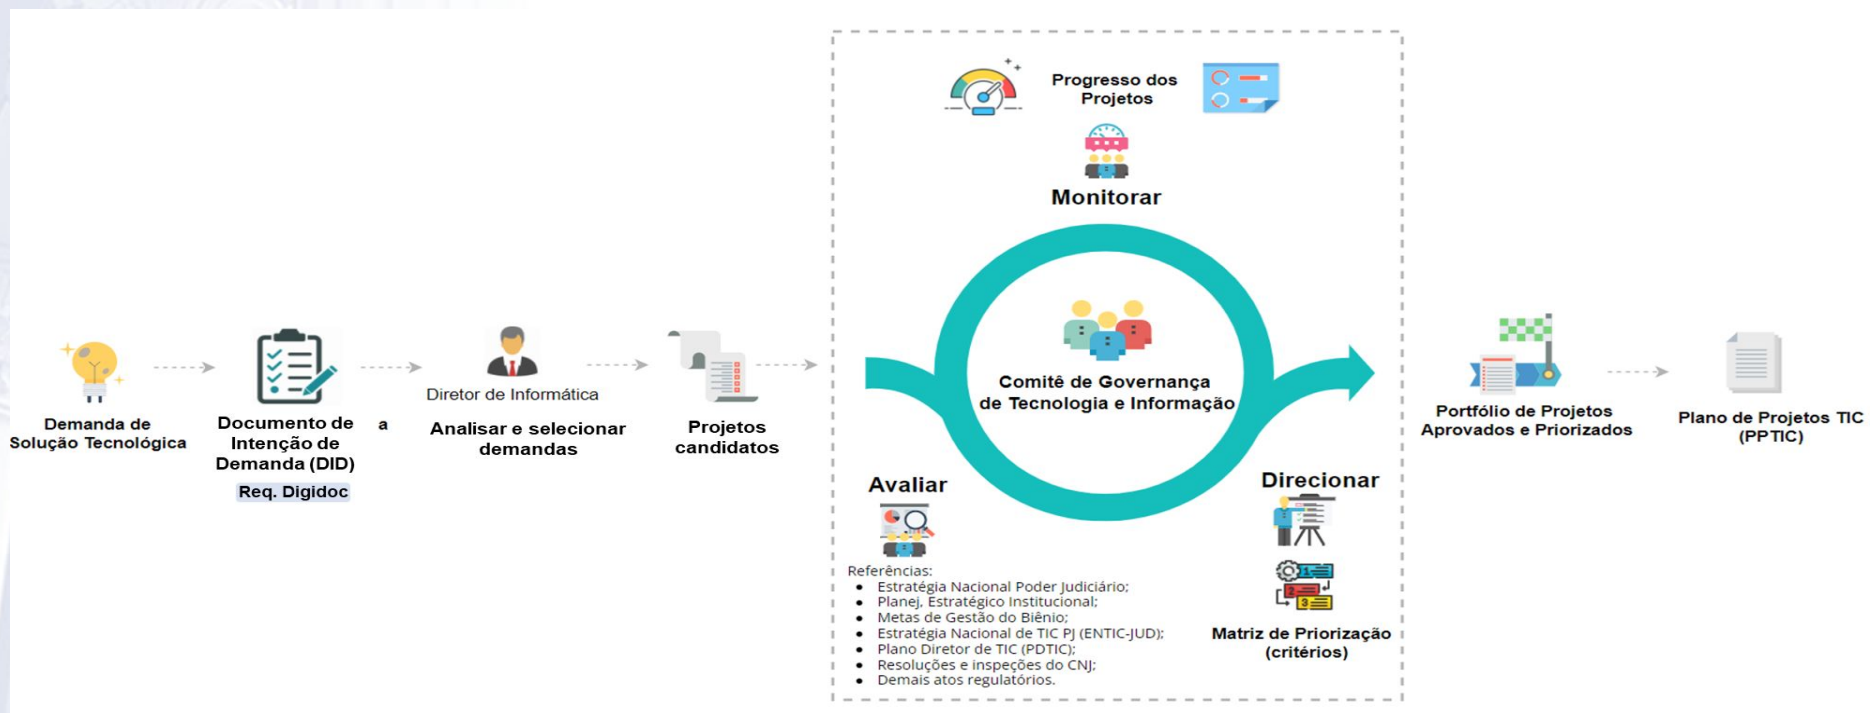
Demanda de Solução Tecnológica

Documento de Intenção de Demanda (DID)

a

Req. Digidoc

Diretor de Informática

Analisar e selecionar demandas

Projetos candidatos

Progresso dos Projetos

Monitorar

Comitê de Governança de Tecnologia e Informação

Avaliar

Referências:
- Estratégia Nacional Poder Judiciário;
- Planej. Estratégico Institucional;
- Metas de Gestão do Biênio;
- Estratégia Nacional de TIC PJ (ENTIC-JUD);
- Plano Diretor de TIC (PDTIC);
- Resoluções e inspeções do CNJ;
- Demais atos regulatórios.

Direcionar

1
2
3

Matriz de Priorização (critérios)

Portfólio de Projetos Aprovados e Priorizados

Plano de Projetos TIC (PPTIC)